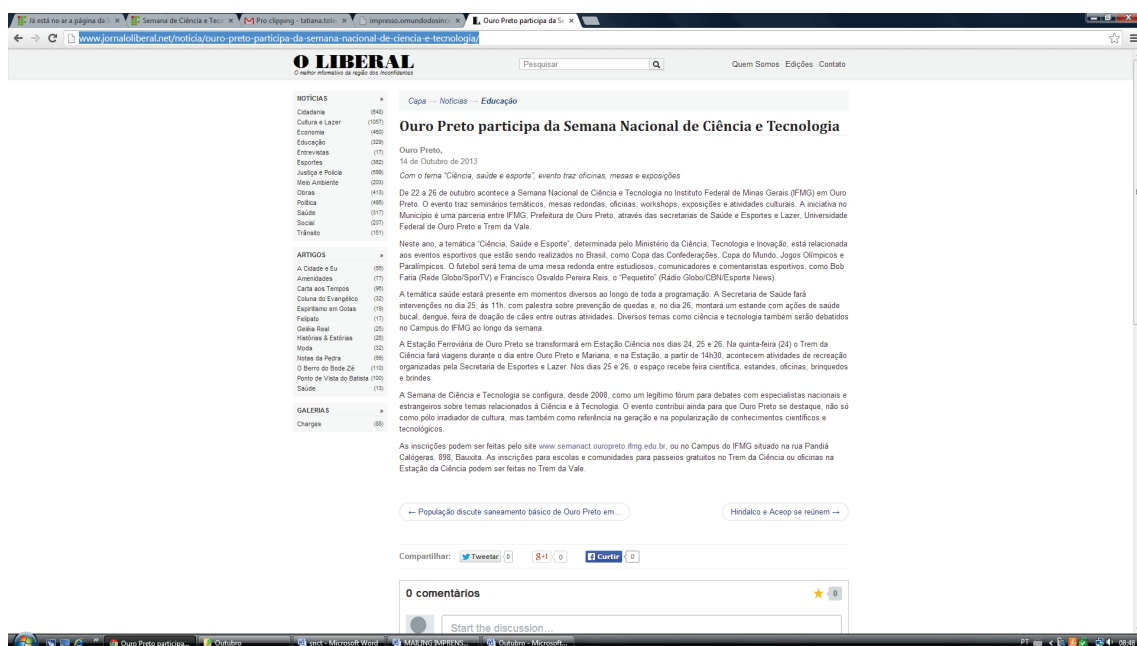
Já está no ar a página da | Semana de Ciência e Tecn | Pro clipping - tabiana.tole | impresso.omundodosinc | Ouro Preto participa da Se

www.jornaloliberal.net/noticia/ouro-preto-participa-da-semana-nacional-de-ciencia-e-tecnologia/

O LIBERAL
O melhor informativo da região dos Inconfidentes

Pesquisar

Quem Somos Edições Contato

NOTÍCIAS »
Cidadania (648)
Cultura e Lazer (1057)
Economia (460)
Educação (329)
Entrevistas (17)
Esportes (362)
Justiça e Polícia (599)
Meio Ambiente (203)
Obras (413)
Política (498)
Saúde (317)
Social (207)
Trânsito (151)

ARTIGOS »
A Cidade e Eu (55)
Amenidades (77)
Carta aos Tempos (96)
Coluna do Evangélico (52)
Espiritismo em Gotas (19)
Felipato (17)
Geléia Real (25)
Histórias & Estórias (26)
Moda (52)
Notas da Pedra (99)
O Berro do Bode Zé (110)
Ponto de Vista do Batista (100)
Saúde (13)

GALERIAS »
Charges (88)

Capa → Notícias → Educação

Ouro Preto participa da Semana Nacional de Ciência e Tecnologia

Ouro Preto,
14 de Outubro de 2013

Com o tema "Ciência, saúde e esporte", evento traz oficinas, mesas e exposições

De 22 a 26 de outubro acontece a Semana Nacional de Ciência e Tecnologia no Instituto Federal de Minas Gerais (IFMG) em Ouro Preto. O evento traz seminários temáticos, mesas redondas, oficinas, workshops, exposições e atividades culturais. A iniciativa no Município é uma parceria entre IFMG, Prefeitura de Ouro Preto, através das secretarias de Saúde e Esportes e Lazer, Universidade Federal de Ouro Preto e Trem da Vale.

Neste ano, a temática "Ciência, Saúde e Esporte", determinada pelo Ministério da Ciência, Tecnologia e Inovação, está relacionada aos eventos esportivos que estão sendo realizados no Brasil, como Copa das Confederações, Copa do Mundo, Jogos Olímpicos e Paralímpicos. O futebol será tema de uma mesa redonda entre estudiosos, comunicadores e comentaristas esportivos, como Bob Faria (Rede Globo/SporTV) e Francisco Oswaldo Pereira Reis, o "Pequetito" (Rádio Globo/CBN/Esporte News).

A temática saúde estará presente em momentos diversos ao longo de toda a programação. A Secretaria de Saúde fará intervenções no dia 25, às 11h, com palestra sobre prevenção de quedas e, no dia 26, montará um estande com ações de saúde bucal, dengue, feira de doação de cães entre outras atividades. Diversos temas como ciência e tecnologia também serão debatidos no Campus do IFMG ao longo da semana.

A Estação Ferroviária de Ouro Preto se transformará em Estação Ciência nos dias 24, 25 e 26. Na quinta-feira (24) o Trem da Ciência fará viagens durante o dia entre Ouro Preto e Mariana, e na Estação, a partir de 14h30, acontecem atividades de recreação organizadas pela Secretaria de Esportes e Lazer. Nos dias 25 e 26, o espaço recebe feira científica, estandes, oficinas, brinquedos e brindes.

A Semana de Ciência e Tecnologia se configura, desde 2008, como um legítimo fórum para debates com especialistas nacionais e estrangeiros sobre temas relacionados à Ciência e à Tecnologia. O evento contribui ainda para que Ouro Preto se destaque, não só como pólo irradiador de cultura, mas também como referência na geração e na popularização de conhecimentos científicos e tecnológicos.

As inscrições podem ser feitas pelo site www.semanact.ouropreto.ifmg.edu.br, ou no Campus do IFMG situado na rua Pandiá Calógeras, 898, Bauxita. As inscrições para escolas e comunidades para passeios gratuitos no Trem da Ciência ou oficinas na Estação da Ciência podem ser feitas no Trem da Vale.

← População discute saneamento básico de Ouro Preto em...

Hindalco e Aceop se reúnem →

Compartilhar: Tweetar 0 g+1 0 Curtir 0

0 comentários

0

Start the discussion...

Ouro Preto participa... | Outubro | snct - Microsoft Word | MAILING IMPRENS... | Outubro - Microsoft...

PT 08:48